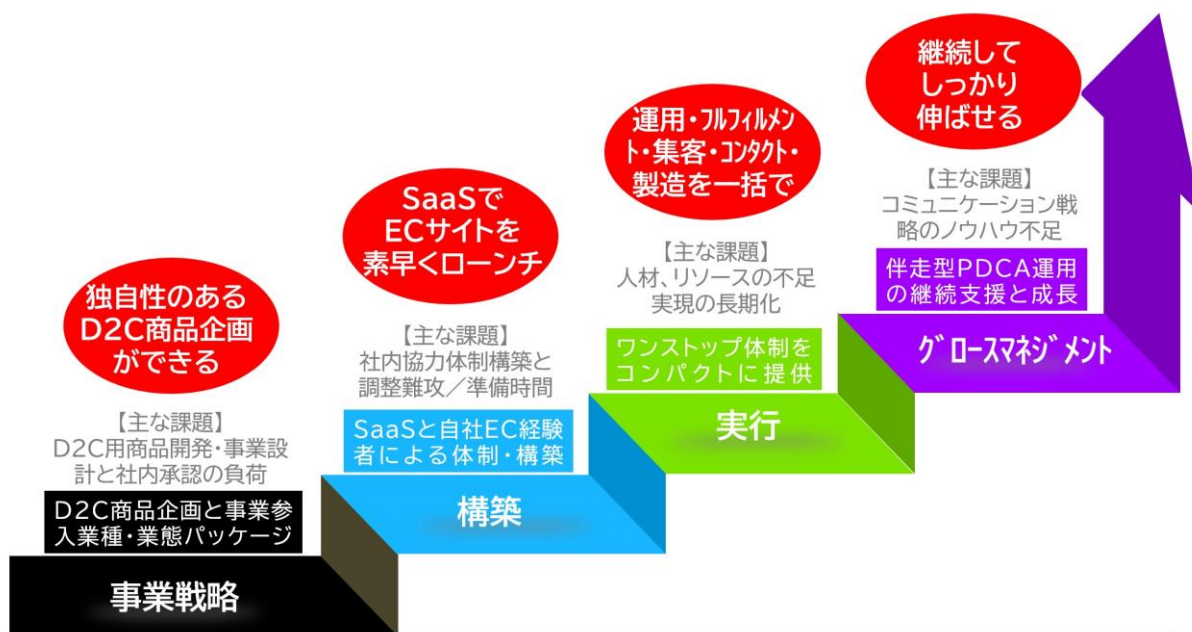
独自性のある D2C商品企画 ができる

【主な課題】
D2C用商品開発・事業設計と社内承認の負荷

D2C商品企画と事業参入業種・業態パッケージ

事業戦略

SaaSで ECサイトを 素早くローンチ

【主な課題】
社内協力体制構築と調整難攻／準備時間

SaaSと自社EC経験者による体制・構築

構築

運用・フルフィルメント・集客・コンタクト・製造を一括で

【主な課題】
人材、リソースの不足 実現の長期化

ワンストップ体制をコンパクトに提供

実行

継続して しっかり 伸ばせる

【主な課題】
コミュニケーション戦略のノウハウ不足

伴走型PDCA運用の継続支援と成長

グロースマネジメント